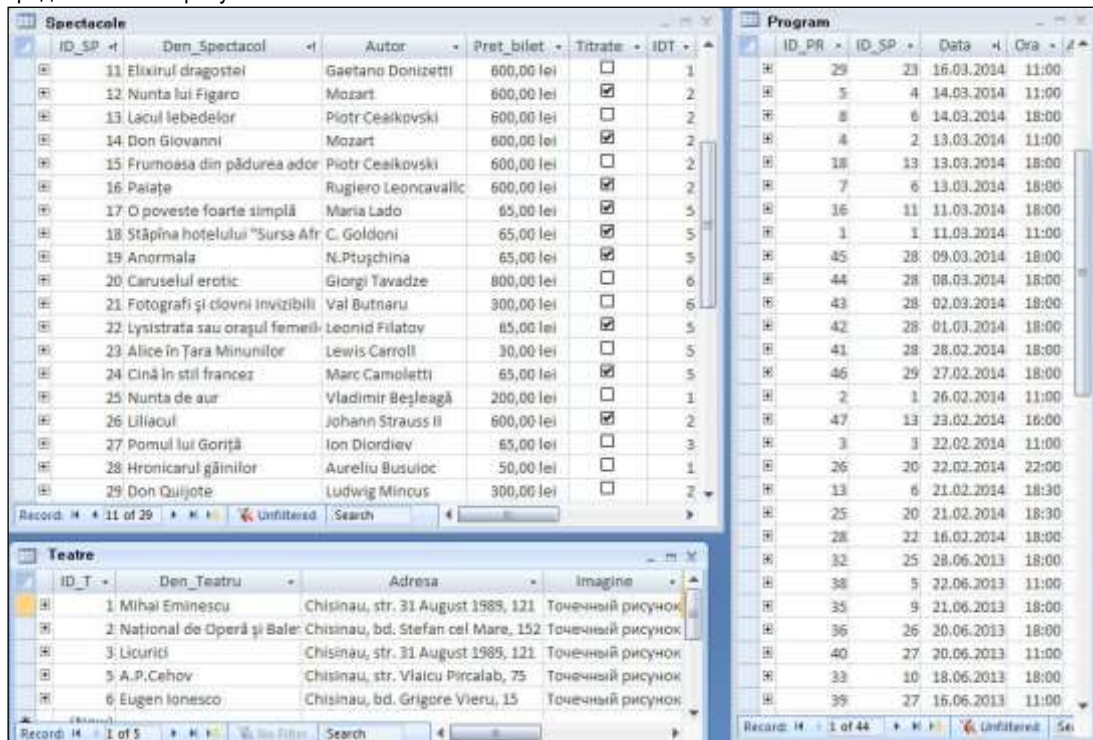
Spectacole

| ID_SP | Den_Spectacol | Autor | Pret_bilet | Titrate | IDT |
|---|---|---|---|---|---|
| 11 | Elixirul dragostei | Gaetano Donizetti | 600,00 lei | ☐ | 1 |
| 12 | Nunta lui Figaro | Mozart | 600,00 lei | ☑ | 2 |
| 13 | Lacul lebedelor | Piotr Ceaikovski | 600,00 lei | ☐ | 2 |
| 14 | Don Giovanni | Mozart | 600,00 lei | ☑ | 2 |
| 15 | Frumoasa din pădurea ador | Piotr Ceaikovski | 600,00 lei | ☐ | 2 |
| 16 | Paiațe | Rugiero Leoncavallc | 600,00 lei | ☑ | 2 |
| 17 | O poveste foarte simplă | Maria Lado | 65,00 lei | ☑ | 5 |
| 18 | Stăpîna hotelului "Sursa Afr | C. Goldoni | 65,00 lei | ☑ | 5 |
| 19 | Anormala | N.Ptușchina | 65,00 lei | ☑ | 5 |
| 20 | Caruselul erotic | Giorgi Tavadze | 800,00 lei | ☐ | 6 |
| 21 | Fotografi și clovni invizibili | Val Butnaru | 300,00 lei | ☐ | 6 |
| 22 | Lysistrata sau orașul femeil | Leonid Filatov | 65,00 lei | ☑ | 5 |
| 23 | Alice în Țara Minunilor | Lewis Carroll | 30,00 lei | ☐ | 5 |
| 24 | Cină în stil francez | Marc Camoletti | 65,00 lei | ☑ | 5 |
| 25 | Nunta de aur | Vladimir Beșleagă | 200,00 lei | ☐ | 1 |
| 26 | Liliacul | Johann Strauss II | 600,00 lei | ☑ | 2 |
| 27 | Pomul lui Goriță | Ion Diordiev | 65,00 lei | ☐ | 3 |
| 28 | Hronicarul găinilor | Aureliu Busuioc | 50,00 lei | ☐ | 1 |
| 29 | Don Quijote | Ludwig Mincus | 300,00 lei | ☐ | 2 |

Record: 11 of 29 Unfiltered Search

Teatre

| ID_T | Den_Teatru | Adresa | Imagine |
|---|---|---|---|
| 1 | Mihai Eminescu | Chisinau, str. 31 August 1989, 121 | Точечный рисунок |
| 2 | Național de Operă și Bale | Chisinau, bd. Stefan cel Mare, 152 | Точечный рисунок |
| 3 | Licurici | Chisinau, str. 31 August 1989, 121 | Точечный рисунок |
| 5 | A.P.Cehov | Chisinau, str. Vlaicu Pircalab, 75 | Точечный рисунок |
| 6 | Eugen Ionesco | Chisinau, bd. Grigore Vieru, 15 | Точечный рисунок |

Record: 1 of 5 No Filter Search

Program

| ID_PR | ID_SP | Data | Ora |
|---|---|---|---|
| 29 | 23 | 16.03.2014 | 11:00 |
| 5 | 4 | 14.03.2014 | 11:00 |
| 8 | 6 | 14.03.2014 | 18:00 |
| 4 | 2 | 13.03.2014 | 11:00 |
| 18 | 13 | 13.03.2014 | 18:00 |
| 7 | 6 | 13.03.2014 | 18:00 |
| 16 | 11 | 11.03.2014 | 18:00 |
| 1 | 1 | 11.03.2014 | 11:00 |
| 45 | 28 | 09.03.2014 | 18:00 |
| 44 | 28 | 08.03.2014 | 18:00 |
| 43 | 28 | 02.03.2014 | 18:00 |
| 42 | 28 | 01.03.2014 | 18:00 |
| 41 | 28 | 28.02.2014 | 18:00 |
| 46 | 29 | 27.02.2014 | 18:00 |
| 2 | 1 | 26.02.2014 | 11:00 |
| 47 | 13 | 23.02.2014 | 16:00 |
| 3 | 3 | 22.02.2014 | 11:00 |
| 26 | 20 | 22.02.2014 | 22:00 |
| 13 | 6 | 21.02.2014 | 18:30 |
| 25 | 20 | 21.02.2014 | 18:30 |
| 28 | 22 | 16.02.2014 | 18:00 |
| 32 | 25 | 28.06.2013 | 18:00 |
| 38 | 5 | 22.06.2013 | 11:00 |
| 35 | 9 | 21.06.2013 | 18:00 |
| 36 | 26 | 20.06.2013 | 18:00 |
| 40 | 27 | 20.06.2013 | 11:00 |
| 33 | 10 | 18.06.2013 | 18:00 |
| 39 | 27 | 16.06.2013 | 11:00 |

Record: 1 of 44 Unfiltered Se